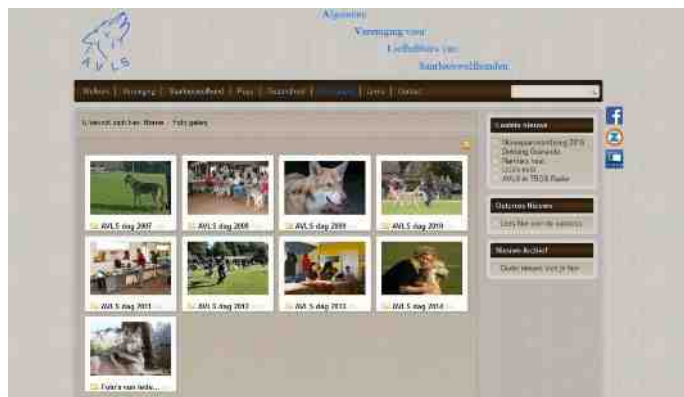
A V L S

Algemene
Vereniging voor
Liefhebbers van
Saarlooswolfhonden

Welkom | Vereniging | Saarlooswolfhond | Pups | Gezondheid | Fotogalerij | Links | Contact

U bevindt zich hier: Home » Foto galerij

AVLS dag 2007
AVLS dag 2008
AVLS dag 2009
AVLS dag 2010
AVLS dag 2011
AVLS dag 2012
AVLS dag 2013
AVLS dag 2014
Foto's van leden...

Laatste Nieuws
Kleurenverklaring 2015
Oproep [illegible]
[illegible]
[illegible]
AVLS in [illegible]

Ouderen Nieuws
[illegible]

Nieuws Archief
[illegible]